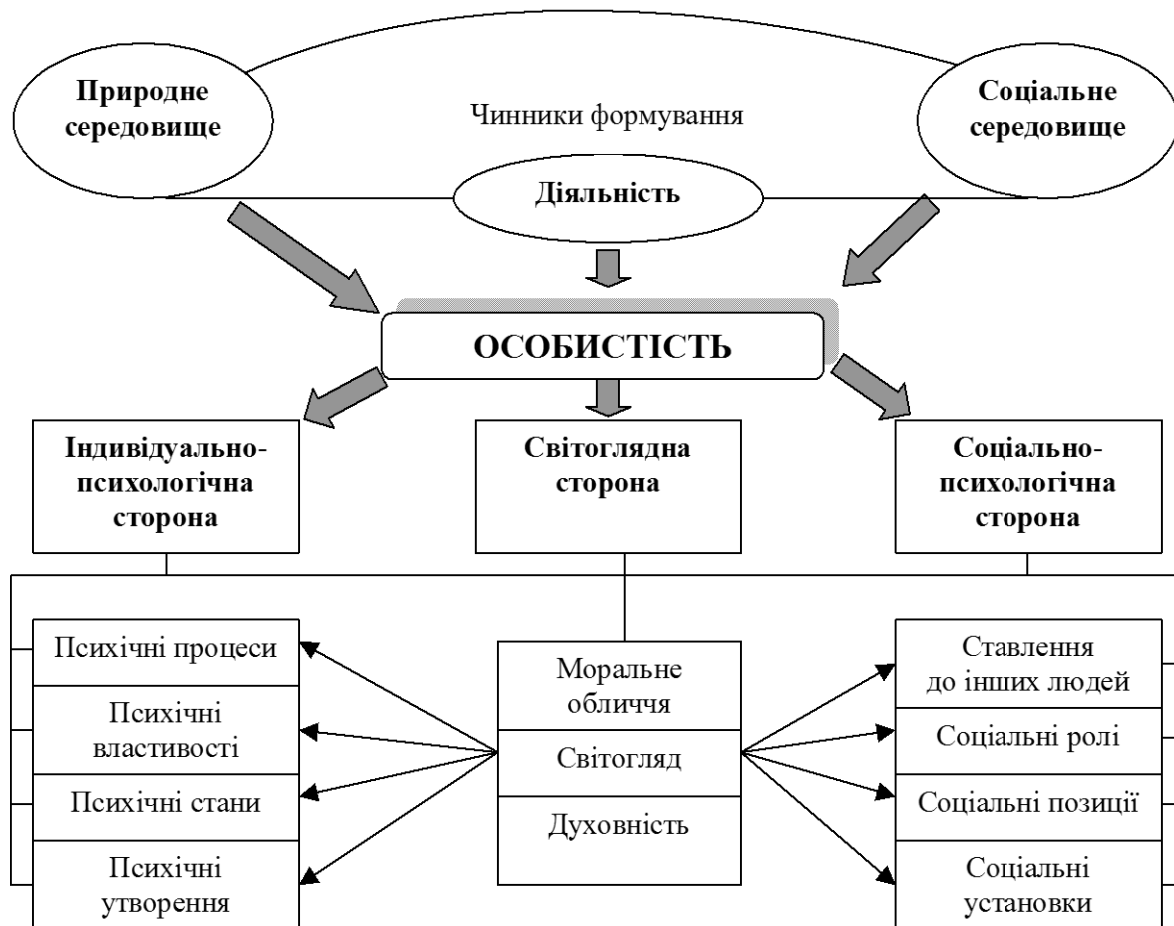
Природне середовище

Чинники формування

Соціальне середовище

Діяльність

ОСОБИСТІСТЬ

Індивідуально-психологічна сторона

Світоглядна сторона

Соціально-психологічна сторона

Психічні процеси

Психічні властивості

Психічні стани

Психічні утворення

Моральне обличчя

Світогляд

Духовність

Ставлення до інших людей

Соціальні ролі

Соціальні позиції

Соціальні установки